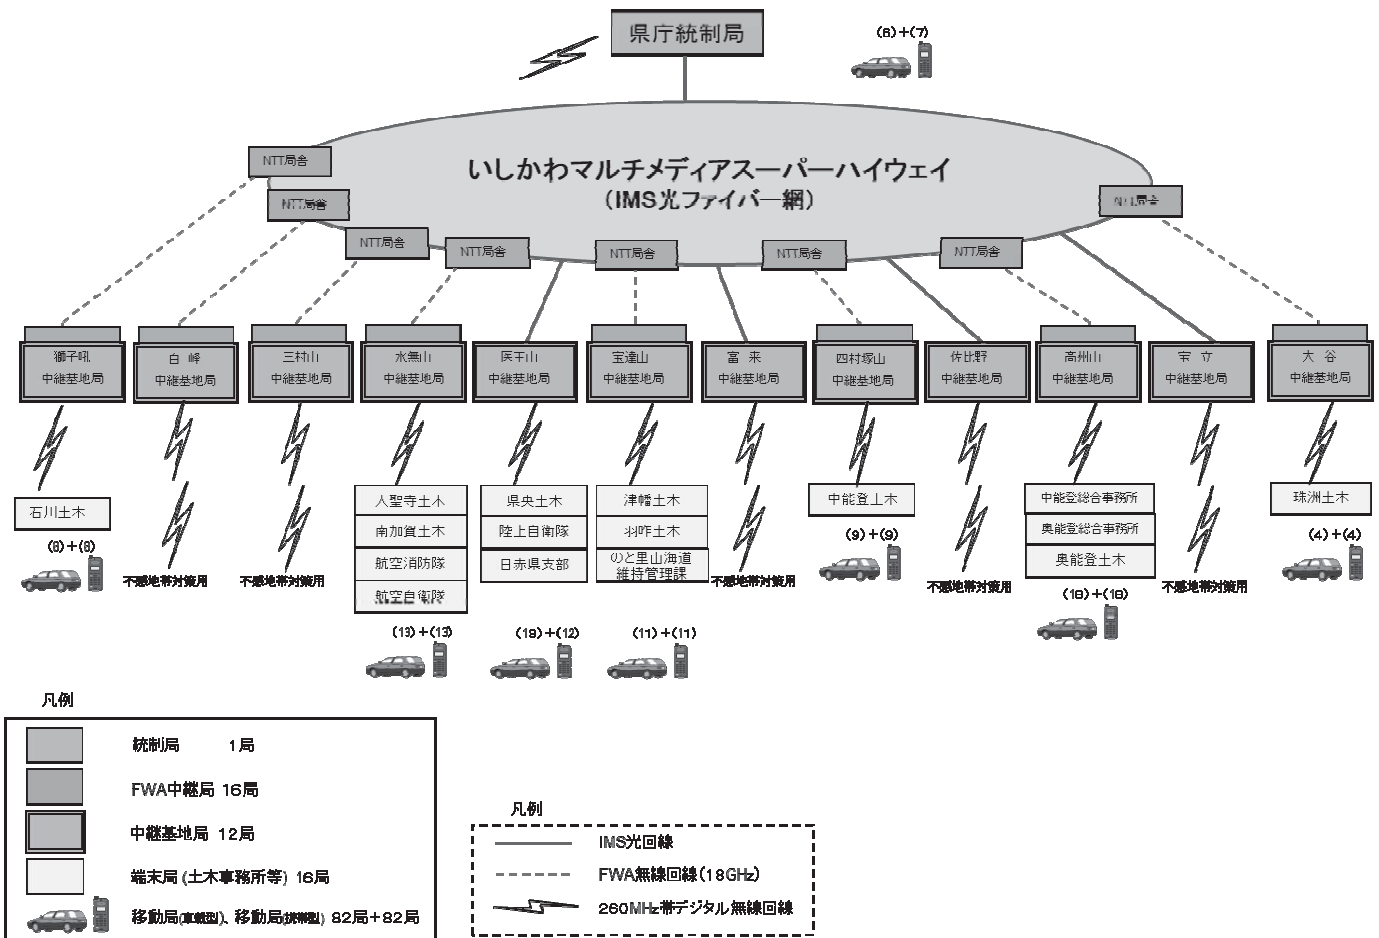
県庁統制局

(6)+(7)

いしかわマルチメディアスーパーハイウェイ
(IMS光ファイバー網)

NTT局舎

NTT局舎

NTT局舎

NTT局舎

NTT局舎

NTT局舎

NTT局舎

NTT局舎

獅子吼
中継基地局

白峰
中継基地局

三枯山
中継基地局

水無山
中継基地局

医王山
中継基地局

宝達山
中継基地局

富来
中継基地局

四村塚山
中継基地局

佐比野
中継基地局

高州山
中継基地局

宝立
中継基地局

大谷
中継基地局

石川土木

(8)+(8)

不感地帯対策用

不感地帯対策用

大聖寺土木
南加賀土木
航空消防隊
航空自衛隊

(13)+(13)

県央土木
陸上自衛隊
日赤県支部

(19)+(12)

津幡土木
羽咋土木
のと里山海道
維持管理課

(11)+(11)

不感地帯対策用

中能登土木

(9)+(9)

不感地帯対策用

中能登総合事務所
奥能登総合事務所
奥能登土木

(18)+(18)

不感地帯対策用

珠洲土木

(4)+(4)

凡例

統制局 1局

FWA中継局 16局

中継基地局 12局

端末局 (土木事務所等) 16局

移動局(車載型)、移動局(携帯型) 82局+82局

凡例

IMS光回線

FWA無線回線(18GHz)

260MHz帯デジタル無線回線